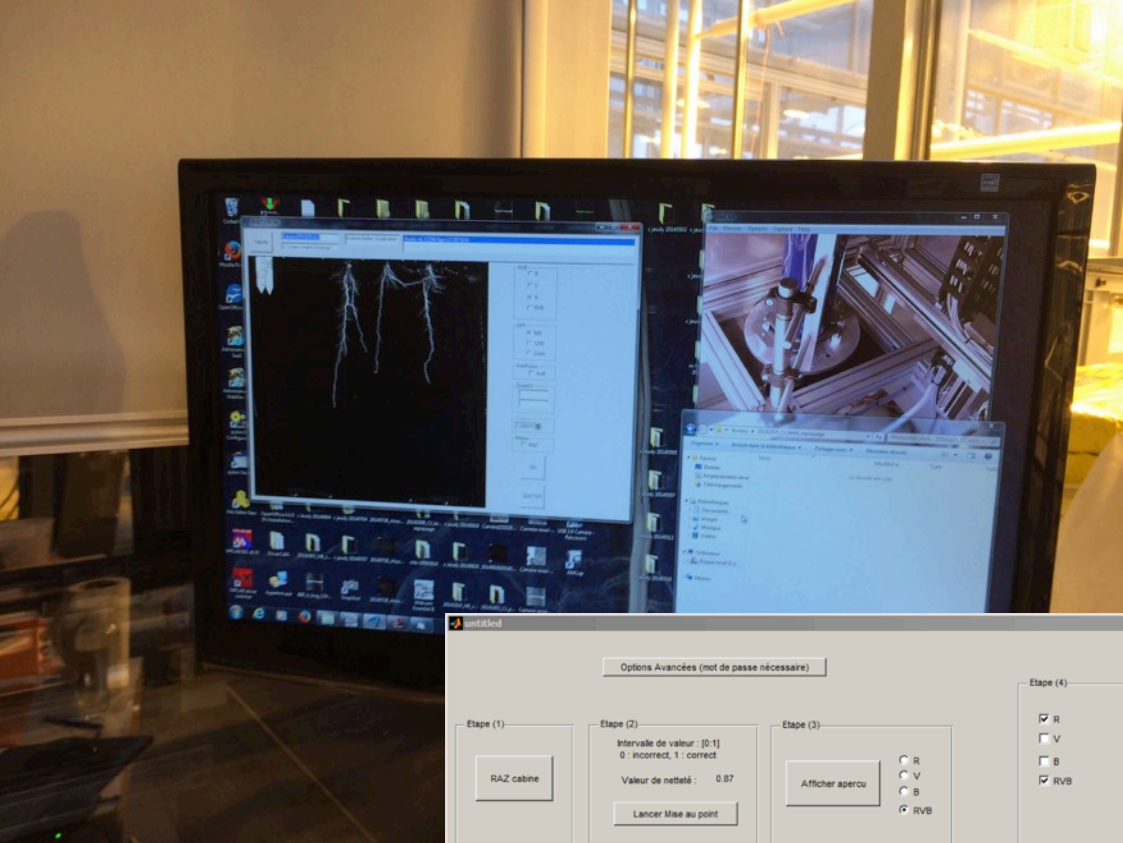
untitled

Options Avancées (mot de passe nécessaire)

Etape (1)

RAZ cabine

Etape (2)

Intervalle de valeur : [0:1]
0 : incorrect, 1 : correct

Valeur de netteté : 0.87

Lancer Mise au point

Etape (3)

Afficher apercu

R
V
B
RVB

Etape (4)

R
V
B
RVB